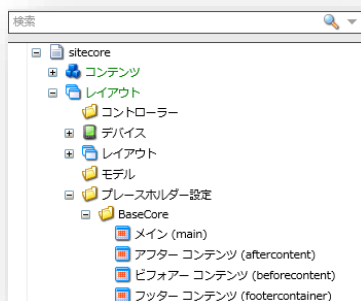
検索

sitecore
コンテンツ
レイアウト
コントローラー
デバイス
レイアウト
モデル
プレースホルダー設定
BaseCore
メイン (main)
アフター コンテンツ (aftercontent)
ビフォアー コンテンツ (beforecontent)
フッター コンテンツ (footercontainer)